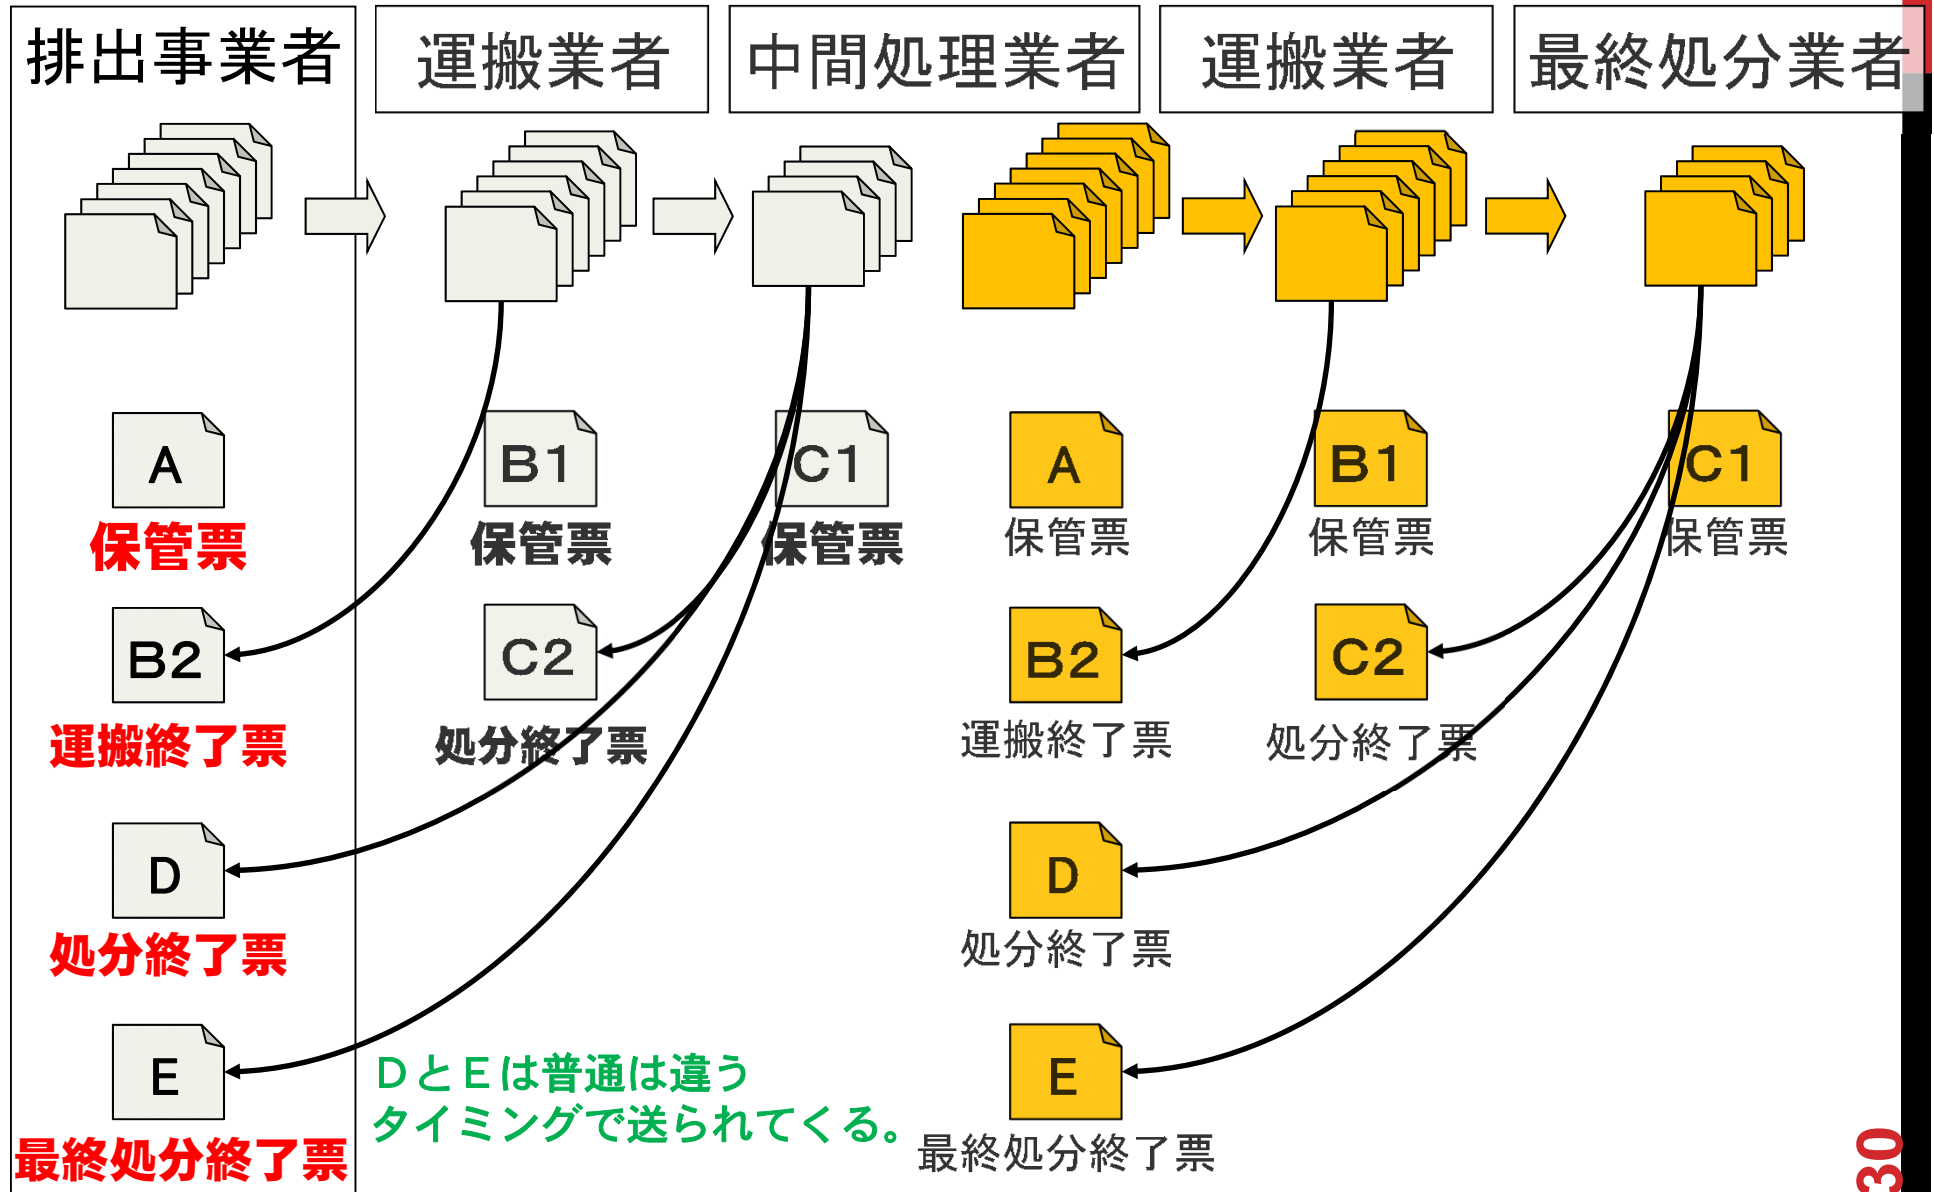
排出事業者

運搬業者

中間処理業者

運搬業者

最終処分業者

A
保管票

B2
運搬終了票

D
処分終了票

E
最終処分終了票

B1
保管票

C2
処分終了票

C1
保管票

A
保管票

B2
運搬終了票

D
処分終了票

E
最終処分終了票

B1
保管票

C2
処分終了票

C1
保管票

ＤとＥは普通は違うタイミングで送られてくる。

30